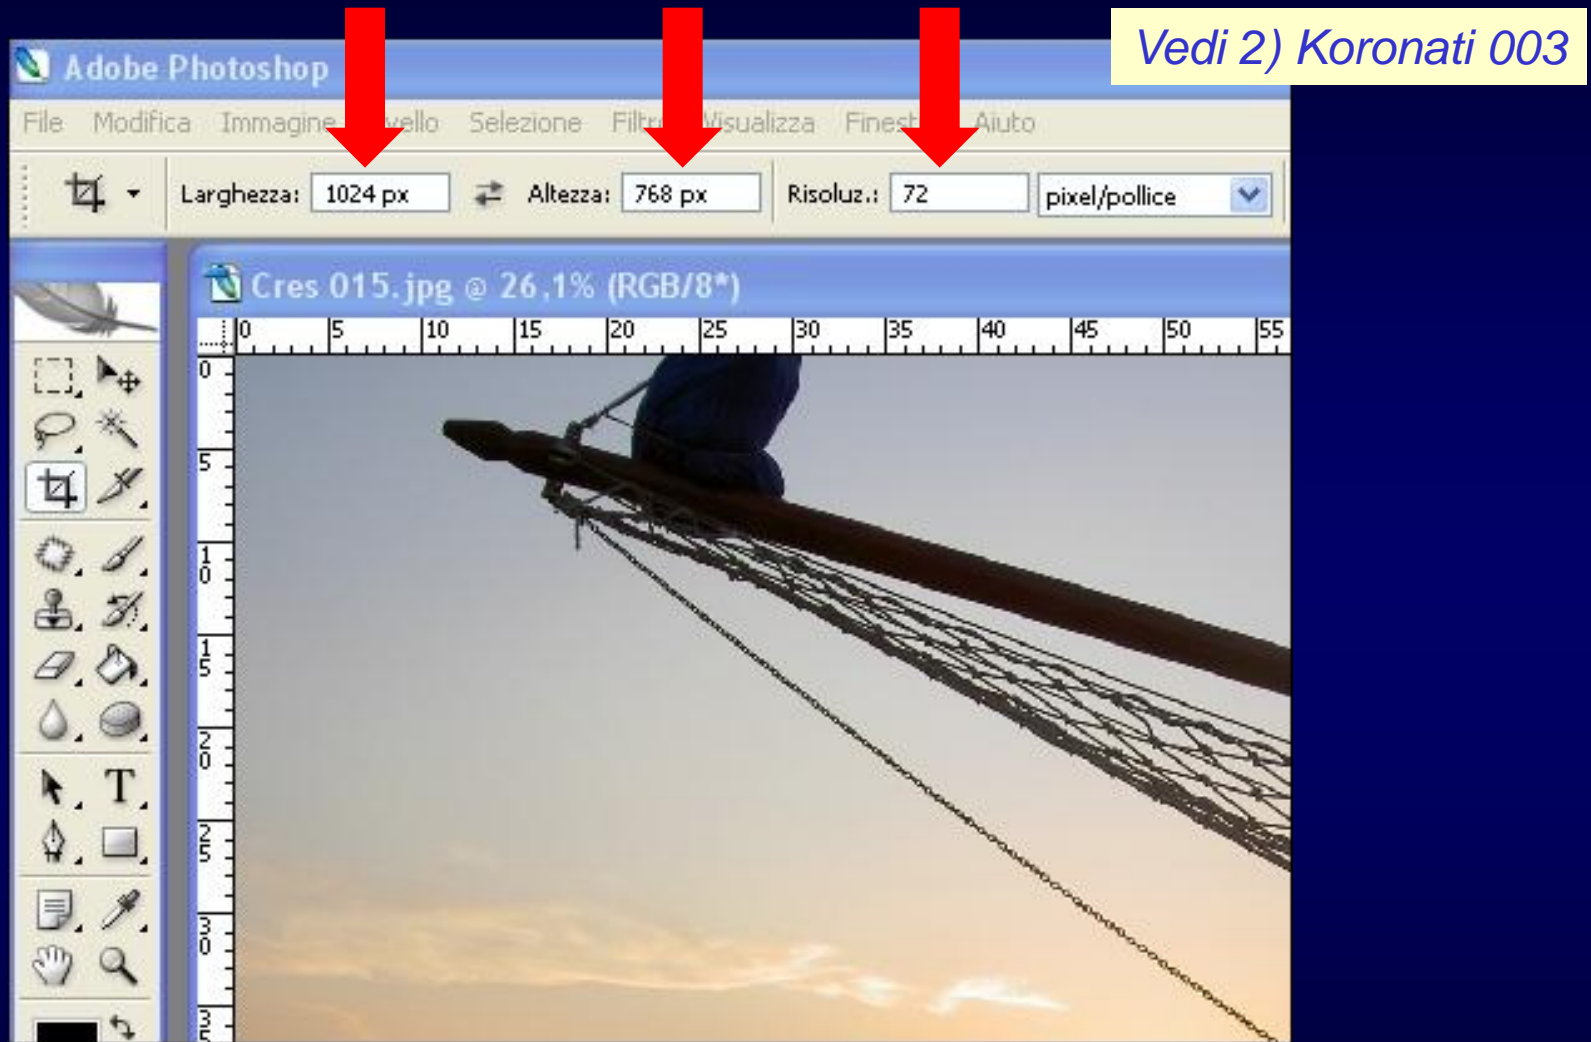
Vedi 2) Koronati 003

Adobe Photoshop

File Modifica Immagine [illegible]vello Selezione Filt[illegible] Visualizza Fines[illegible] Aiuto

Larghezza: 1024 px Altezza: 768 px Risoluz.: 72 pixel/pollice

Cres 015.jpg @ 26,1% (RGB/8*)

0 5 10 15 20 25 30 35 40 45 50 55

0 5 10 15 20 25 30 35